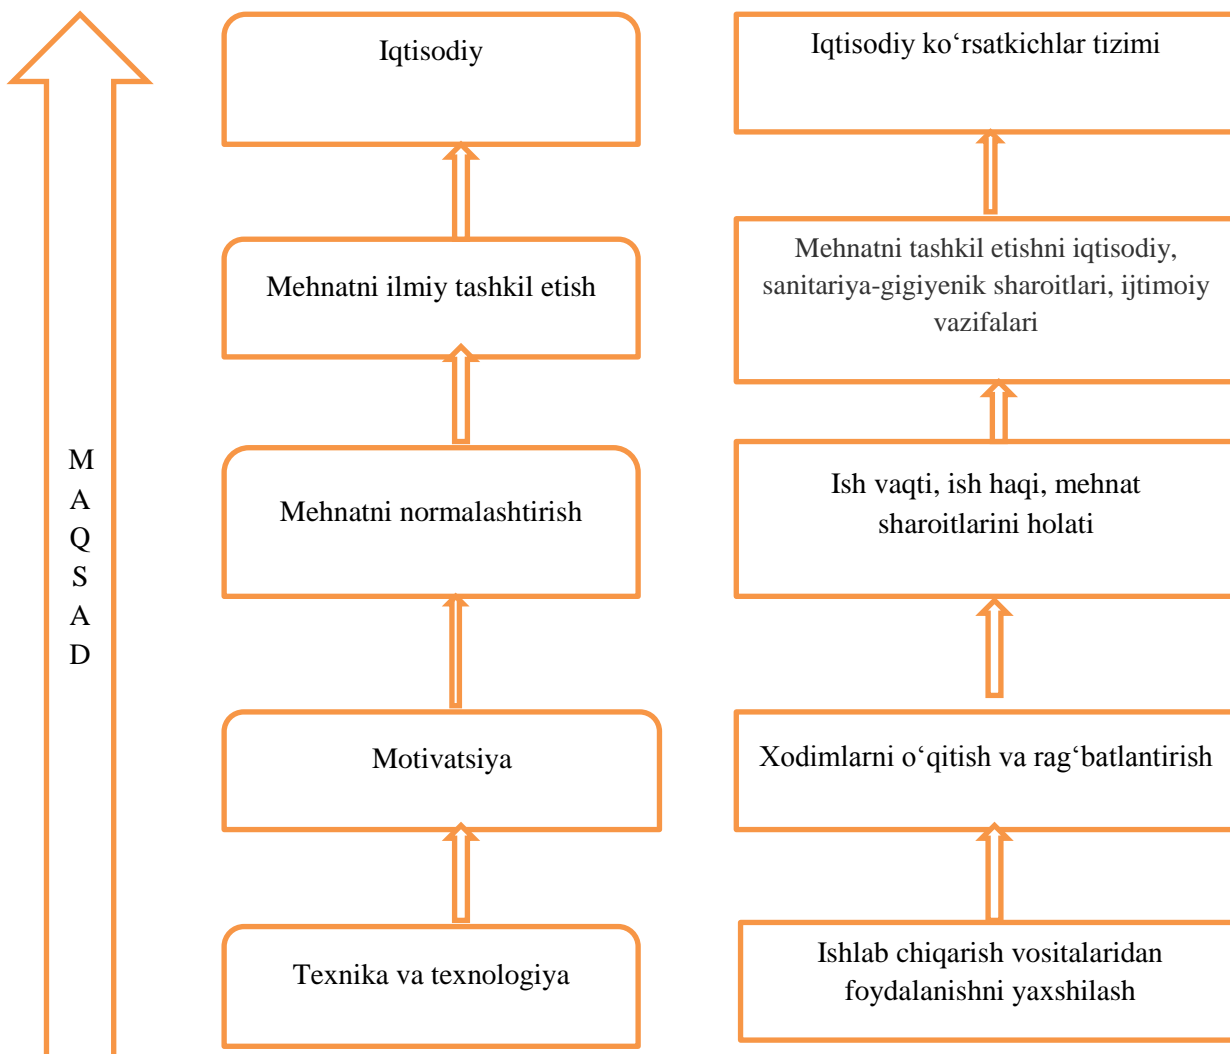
MAQSAD

Iqtisodiy

Mehnatni ilmiy tashkil etish

Mehnatni normalashtirish

Motivatsiya

Texnika va texnologiya

Iqtisodiy ko‘rsatkichlar tizimi

Mehnatni tashkil etishni iqtisodiy, sanitariya-gigiyenik sharoitlari, ijtimoiy vazifalari

Ish vaqti, ish haqi, mehnat sharoitlarini holati

Xodimlarni o‘qitish va rag‘batlantirish

Ishlab chiqarish vositalaridan foydalanishni yaxshilash